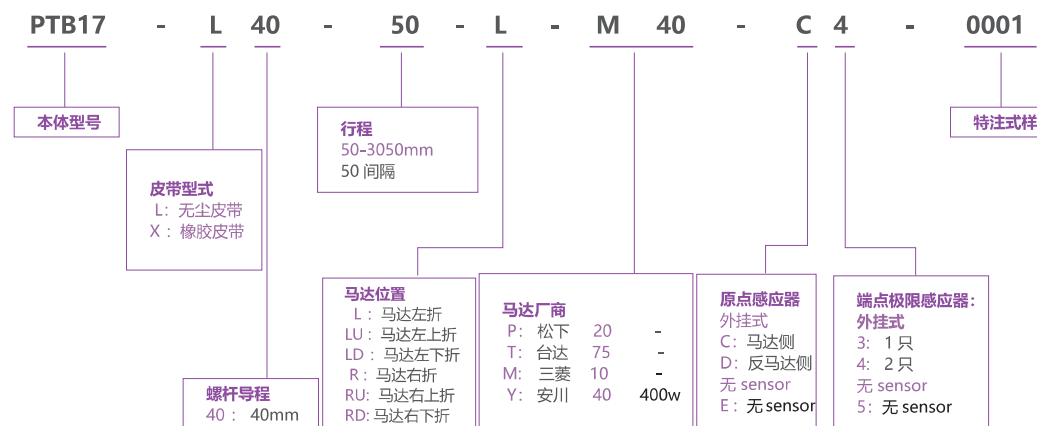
PTB17 - L 40 - 50 - L - M 40 - C 4 - 0001

本体型号

皮带型式
L：无尘皮带
X：橡胶皮带

螺杆导程
40： 40mm

行程
50-3050mm
50 间隔

马达位置
L： 马达左折
LU： 马达左上折
LD： 马达左下折
R： 马达右折
RU： 马达右上折
RD：马达右下折

马达厂商
P： 松下 20 -
T： 台达 75 -
M： 三菱 10 -
Y： 安川 40 400w

原点感应器
外挂式
C：马达侧
D：反马达侧
无 sensor
E：无sensor

端点极限感应器：
外挂式
3： 1只
4： 2只
无 sensor
5：无sensor

特注式样